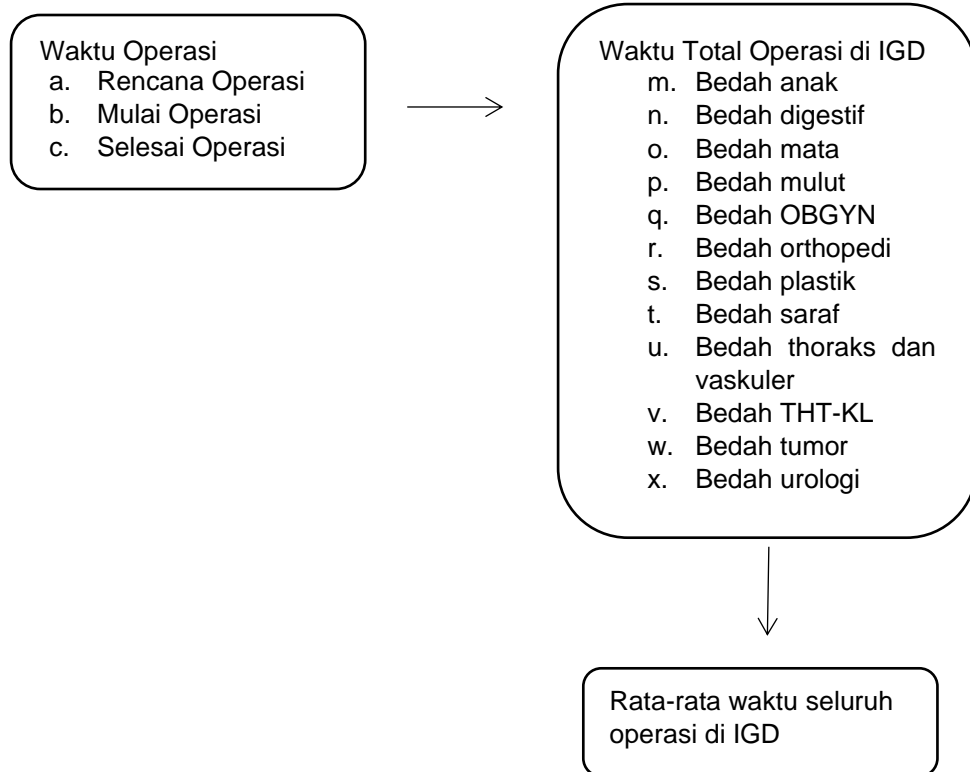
Waktu Operasi
a. Rencana Operasi
b. Mulai Operasi
c. Selesai Operasi

Waktu Total Operasi di IGD
m. Bedah anak
n. Bedah digestif
o. Bedah mata
p. Bedah mulut
q. Bedah OBGYN
r. Bedah orthopedi
s. Bedah plastik
t. Bedah saraf
u. Bedah thoraks dan vaskuler
v. Bedah THT-KL
w. Bedah tumor
x. Bedah urologi

Rata-rata waktu seluruh operasi di IGD